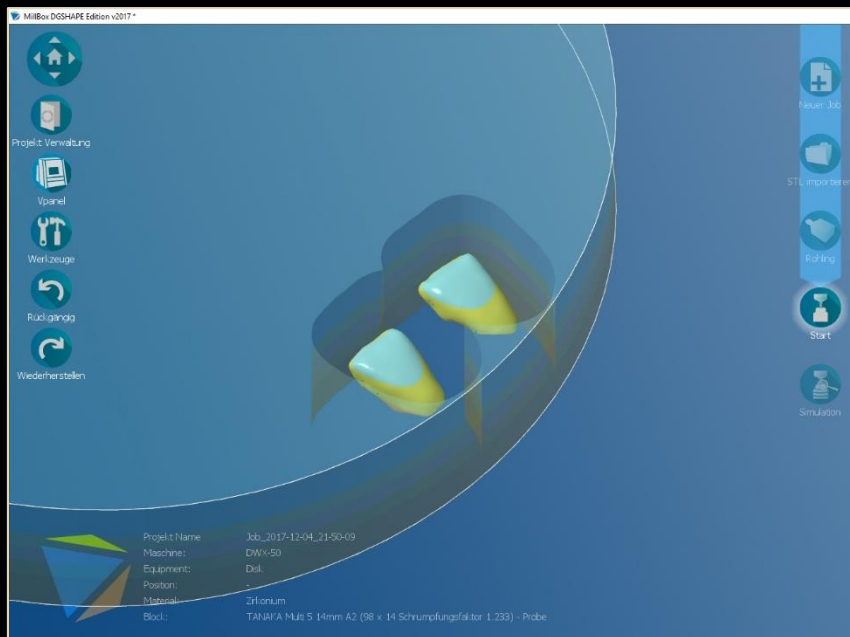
MillBox DGSHAPE Edition v2017 *

Projekt Verwaltung

Vpanel

Werkzeuge

Rückgängig

Wiederherstellen

Neuer Job

STL importieren

Rohling

Start

Simulation

| | |
|---|---|
| Projekt Name | Job_2017-12-04_21-50-09 |
| Maschine: | DWX-50 |
| Equipment: | Disk |
| Position: | - |
| Material: | Zirkonium |
| Block: | TANAKA Multi 5 14mm A2 (98 x 14 Schrumpfungsfaktor 1.233) - Probe |